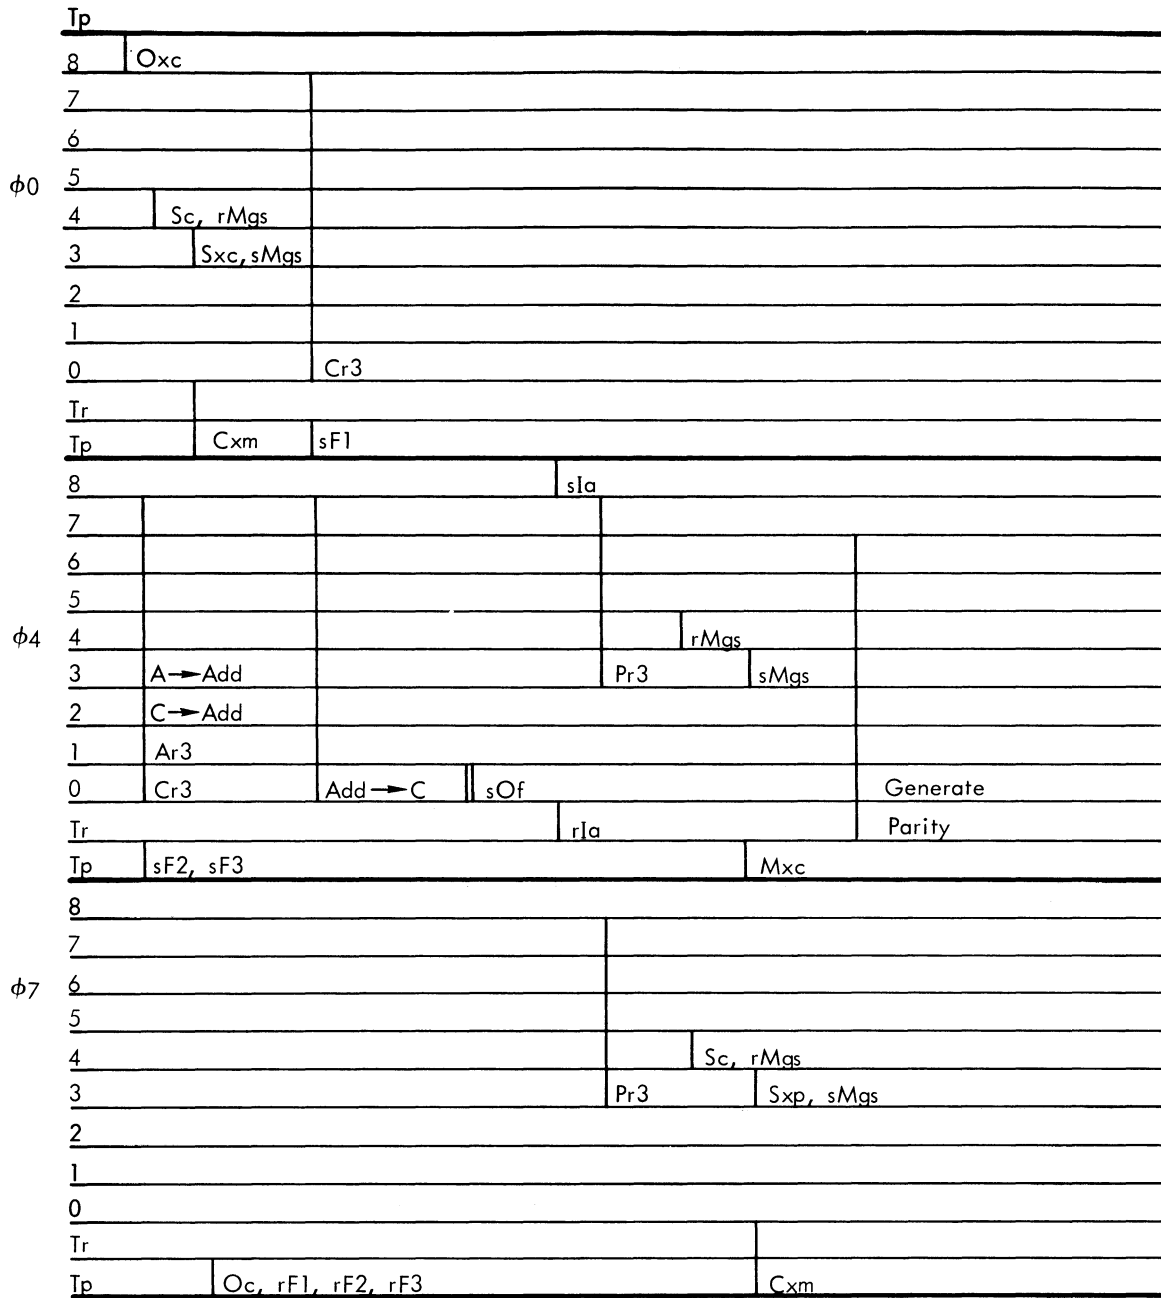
Tp
8 Oxc
7
6
$\phi0$ 5
4 Sc, rMgs
3 Sxc, sMgs
2
1
0 Cr3
Tr
Tp Cxm sF1
8 sIa
7
6
5
$\phi4$ 4 rMgs
3 A→Add Pr3 sMgs
2 C→Add
1 Ar3
0 Cr3 Add→C sOf Generate
Tr rIa Parity
Tp sF2, sF3 Mxc
8
7
$\phi7$ 6
5
4 Sc, rMgs
3 Pr3 Sxp, sMgs
2
1
0
Tr
Tp Oc, rF1, rF2, rF3 Cxm